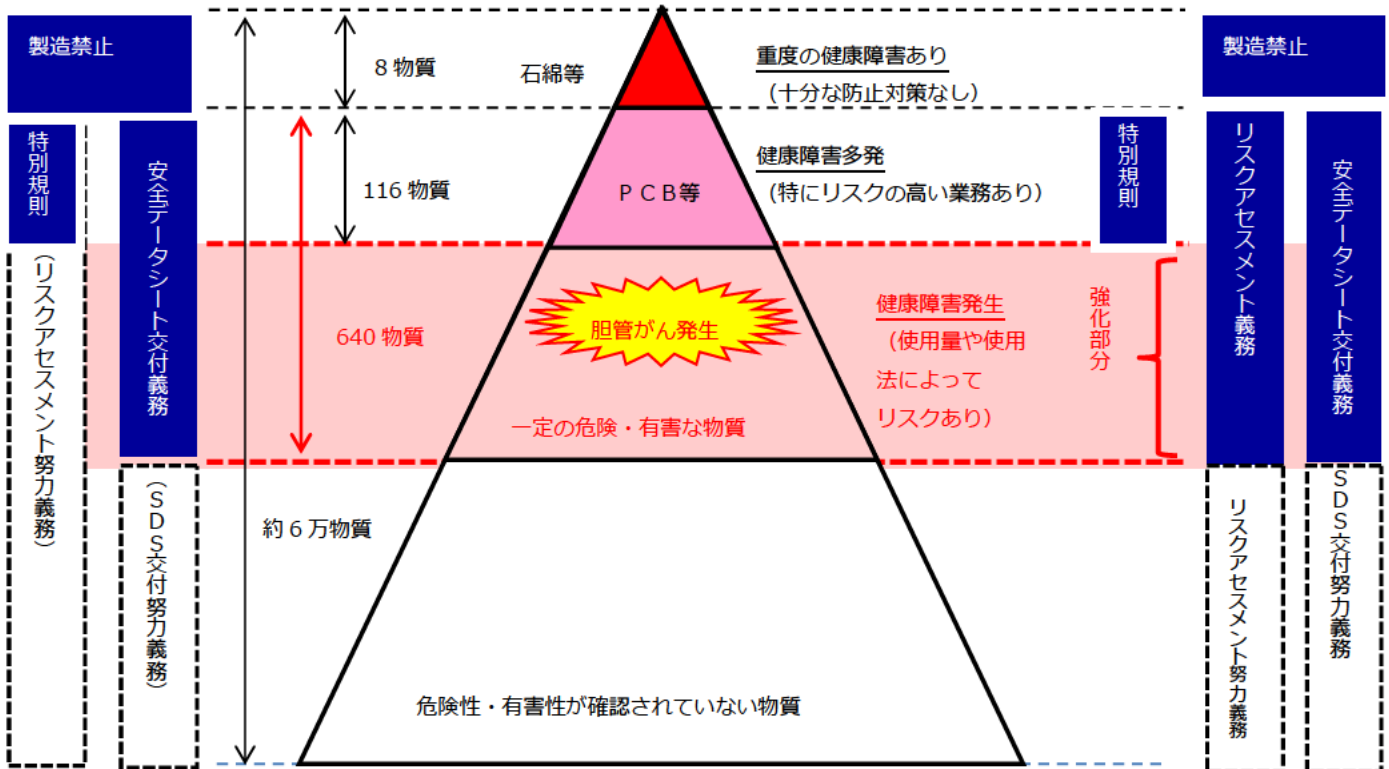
製造禁止

特別規則

（リスクアセスメント努力義務）

安全データシート交付義務

（SDS交付努力義務）

8 物質

石綿等

116 物質

ＰＣＢ等

640 物質

胆管がん発生

一定の危険・有害な物質

約６万物質

危険性・有害性が確認されていない物質

重度の健康障害あり

（十分な防止対策なし）

健康障害多発

（特にリスクの高い業務あり）

健康障害発生

（使用量や使用法によってリスクあり）

強化部分

特別規則

製造禁止

リスクアセスメント義務

リスクアセスメント努力義務

安全データシート交付義務

SDS交付努力義務